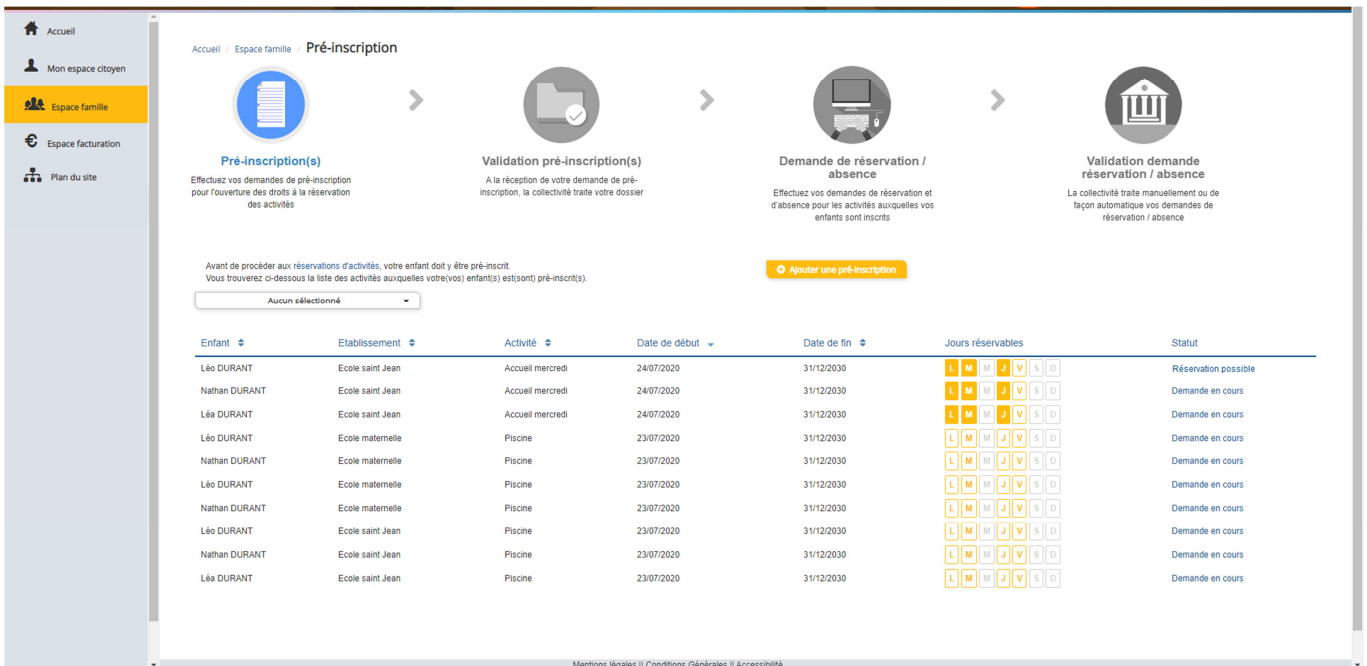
Accueil

Mon espace citoyen

Espace famille

Espace facturation

Plan du site

Accueil / Espace famille / Pré-inscription

Pré-inscription(s)
Effectuez vos demandes de pré-inscription pour l'ouverture des droits à la réservation des activités

Validation pré-inscription(s)
A la réception de votre demande de pré-inscription, la collectivité traite votre dossier

Demande de réservation / absence
Effectuez vos demandes de réservation et d'absence pour les activités auxquelles vos enfants sont inscrits

Validation demande réservation / absence
La collectivité traite manuellement ou de façon automatique vos demandes de réservation / absence

Avant de procéder aux réservations d'activités, votre enfant doit y être pré-inscrit.
Vous trouverez ci-dessous la liste des activités auxquelles votre(vos) enfant(s) est(sont) pré-inscrit(s).

Ajouter une pré-inscription

Aucun sélectionné

| Enfant | Etablissement | Activité | Date de début | Date de fin | Jours réservables | Statut |
|---|---|---|---|---|---|---|
| Léo DURANT | Ecole saint Jean | Accueil mercredi | 24/07/2020 | 31/12/2030 | L M M J V S D | Réservation possible |
| Nathan DURANT | Ecole saint Jean | Accueil mercredi | 24/07/2020 | 31/12/2030 | L M M J V S D | Demande en cours |
| Léa DURANT | Ecole saint Jean | Accueil mercredi | 24/07/2020 | 31/12/2030 | L M M J V S D | Demande en cours |
| Léo DURANT | Ecole maternelle | Piscine | 23/07/2020 | 31/12/2030 | L M M J V S D | Demande en cours |
| Nathan DURANT | Ecole maternelle | Piscine | 23/07/2020 | 31/12/2030 | L M M J V S D | Demande en cours |
| Léo DURANT | Ecole maternelle | Piscine | 23/07/2020 | 31/12/2030 | L M M J V S D | Demande en cours |
| Nathan DURANT | Ecole maternelle | Piscine | 23/07/2020 | 31/12/2030 | L M M J V S D | Demande en cours |
| Léo DURANT | Ecole saint Jean | Piscine | 23/07/2020 | 31/12/2030 | L M M J V S D | Demande en cours |
| Nathan DURANT | Ecole saint Jean | Piscine | 23/07/2020 | 31/12/2030 | L M M J V S D | Demande en cours |
| Léa DURANT | Ecole saint Jean | Piscine | 23/07/2020 | 31/12/2030 | L M M J V S D | Demande en cours |

Mentions légales || Conditions Générales || Accessibilité